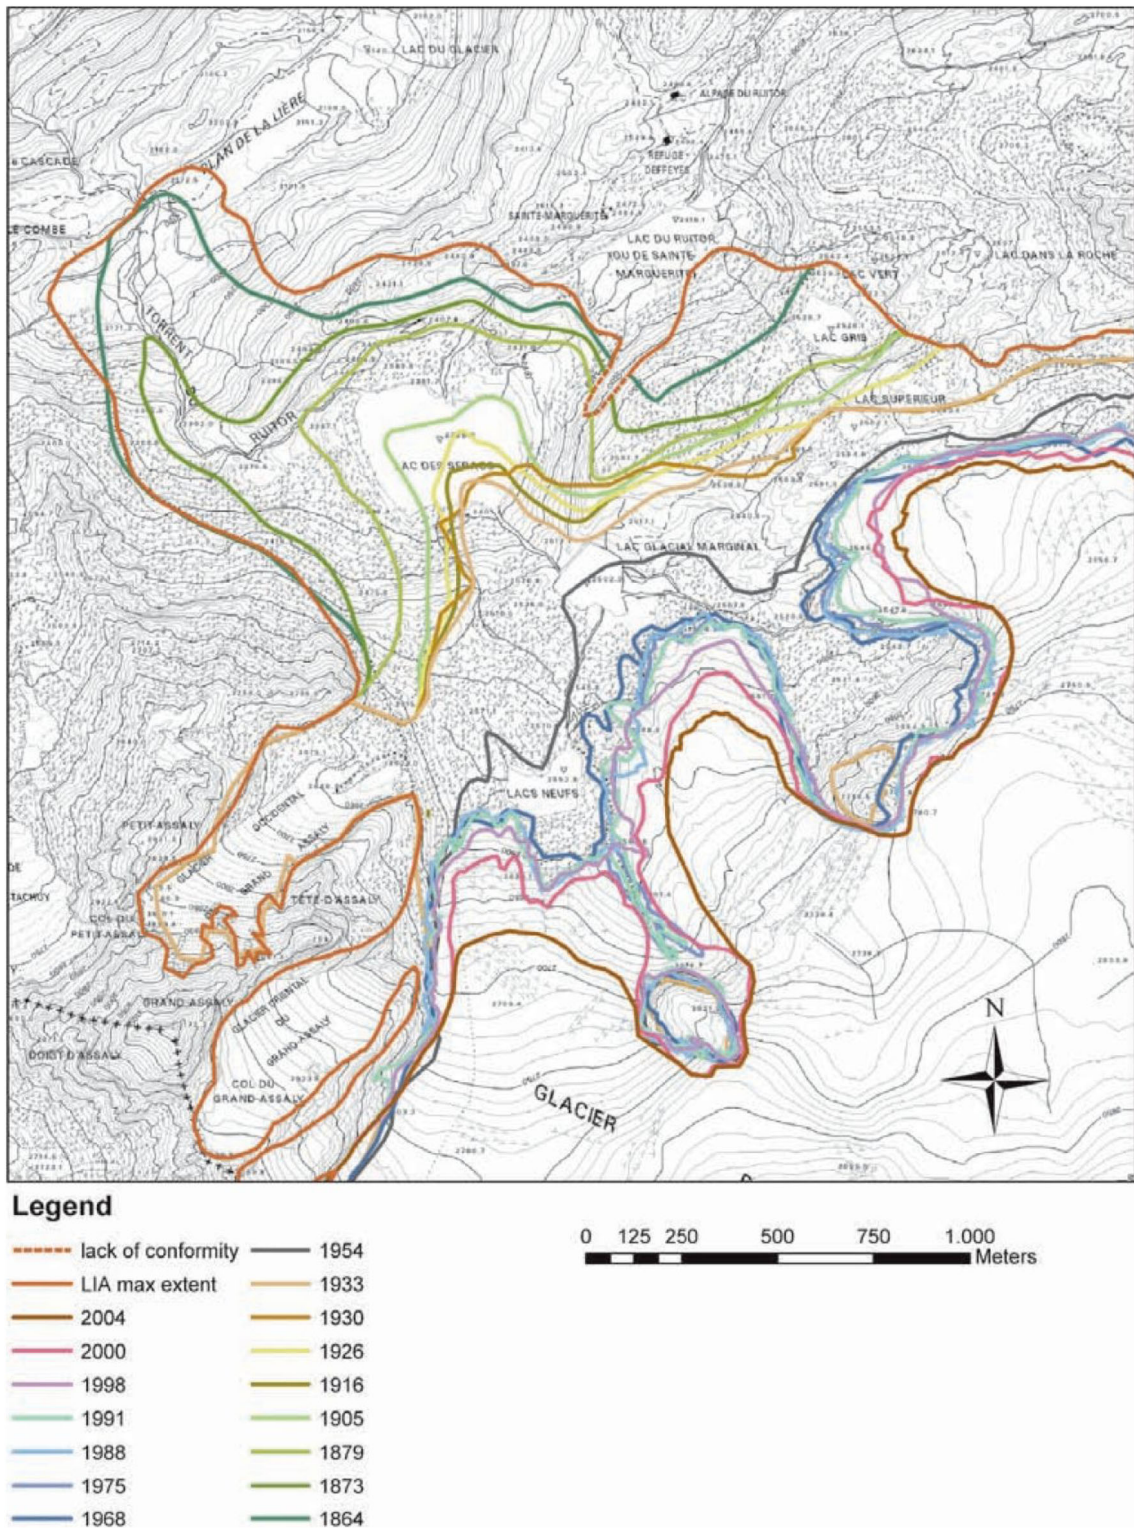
LAC DU GLACIER
PLAN DE LA LIÈRE
CASCADE
ALPAGE DU RUITOR
REFUGE DEFFEYES
SAINTE-MARGUERITE
COMBE
LAC DU RUITOR OU DE SAINTE-MARGUERITE
LAC VERT
LAC DANS LA ROCHE
TORRENT DU RUITOR
LAC GRIS
LAC SUPÉRIEUR
LAC DES SERACS
LAC GLACIAL MARGINAL
LACS NEUFS
PETIT-ASSALY
GLACIER OCCIDENTAL DU GRAND ASSALY
TÊTE D'ASSALY
COL DU PETIT-ASSALY
GRAND-ASSALY
GLACIER ORIENTAL DU GRAND-ASSALY
DOIGT D'ASSALY
COL DU GRAND-ASSALY
GLACIER
N

Legend
lack of conformity
LIA max extent
2004
2000
1998
1991
1988
1975
1968
1954
1933
1930
1926
1916
1905
1879
1873
1864

0 125 250 500 750 1.000 Meters